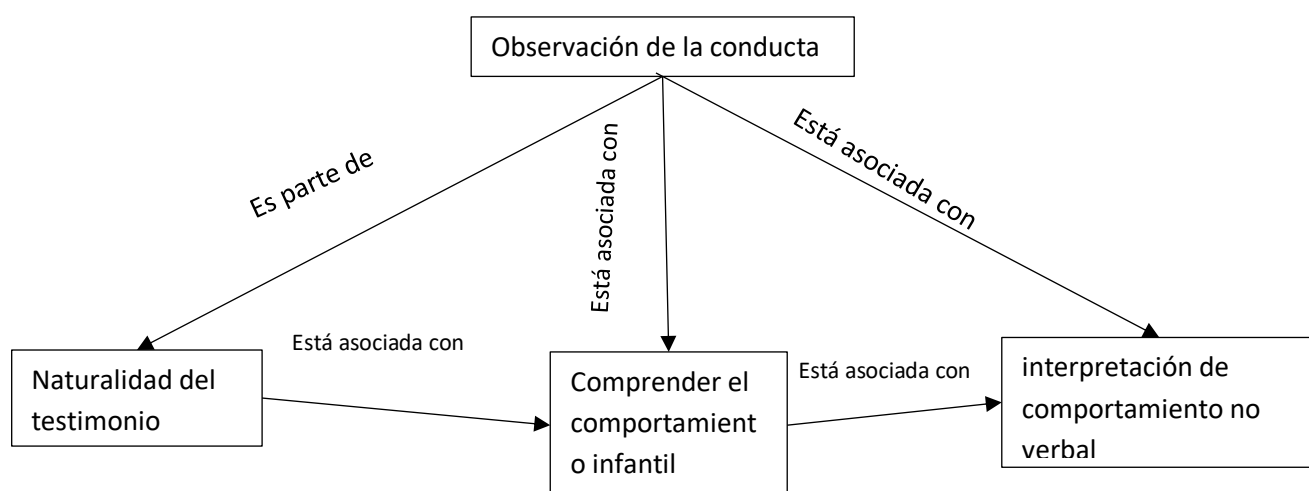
Observación de la conducta

Es parte de

Está asociada con

Está asociada con

Está asociada con

Naturalidad del testimonio

Comprender el comportamient o infantil

Está asociada con

interpretación de comportamiento no verbal